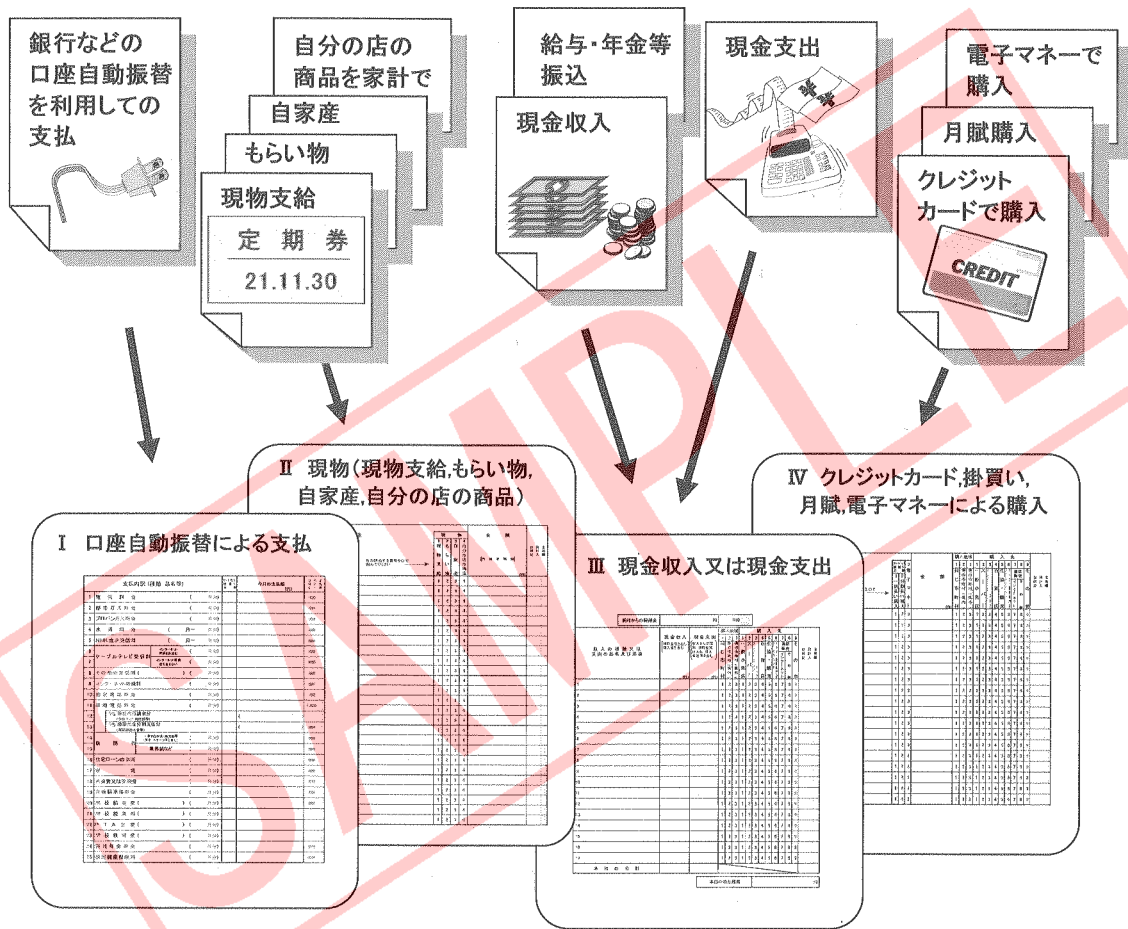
銀行などの口座自動振替を利用しての支払

自分の店の商品を家計で

自家産

もらい物

現物支給

定期券

21.11.30

給与・年金等振込

現金収入

現金支出

CREDIT

電子マネーで購入

月賦購入

クレジットカードで購入

CREDIT

Ⅱ 現物(現物支給,もらい物,自家産,自分の店の商品)

Ⅳ クレジットカード,掛買い,月賦,電子マネーによる購入

Ⅰ 口座自動振替による支払

Ⅲ 現金収入又は現金支出

SAMPLE